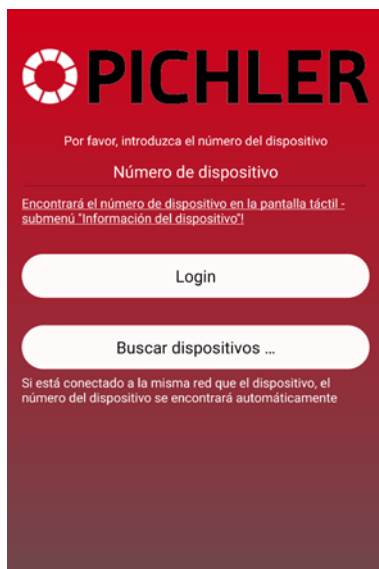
PICHLER

Por favor, introduzca el número del dispositivo

Número de dispositivo

Encontrará el número de dispositivo en la pantalla táctil - submenú "Información del dispositivo"!

Login

Buscar dispositivos ...

Si está conectado a la misma red que el dispositivo, el número del dispositivo se encontrará automáticamente